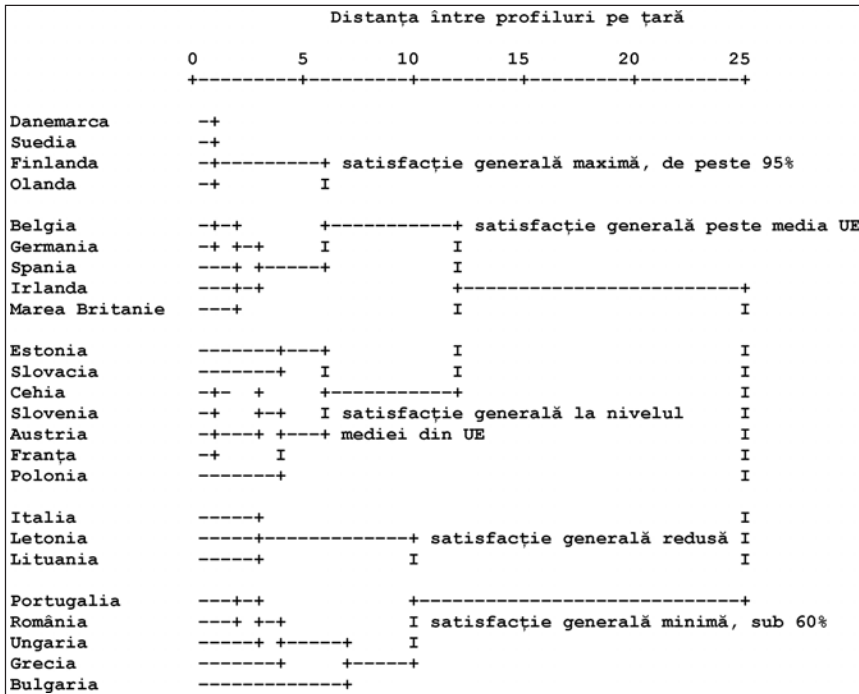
Distanța între profiluri pe țară

0 5 10 15 20 25
+---------+---------+---------+---------+---------+

Danemarca -+
Suedia -+
Finlanda -+---------+ satisfacție generală maximă, de peste 95%
Olanda -+ I

Belgia -+-+ +-----------+ satisfacție generală peste media UE
Germania -+ +-+ I I
Spania ---+ +-----+ I
Irlanda ---+-+ +-----------------------+
Marea Britanie ---+ I I

Estonia -------+---+ I I
Slovacia -------+ I I I
Cehia -+- + +-----------+ I
Slovenia -+ +-+ I satisfacție generală la nivelul I
Austria -+---+ +---+ mediei din UE I
Franța -+ I I
Polonia -------+ I

Italia -----+ I
Letonia -----+-------------+ satisfacție generală redusă I
Lituania -----+ I I

Portugalia ---+-+ +---------------------------+
România ---+ +-+ I satisfacție generală minimă, sub 60%
Ungaria -----+ +-----+ I
Grecia -------+ +-----+
Bulgaria -------------+